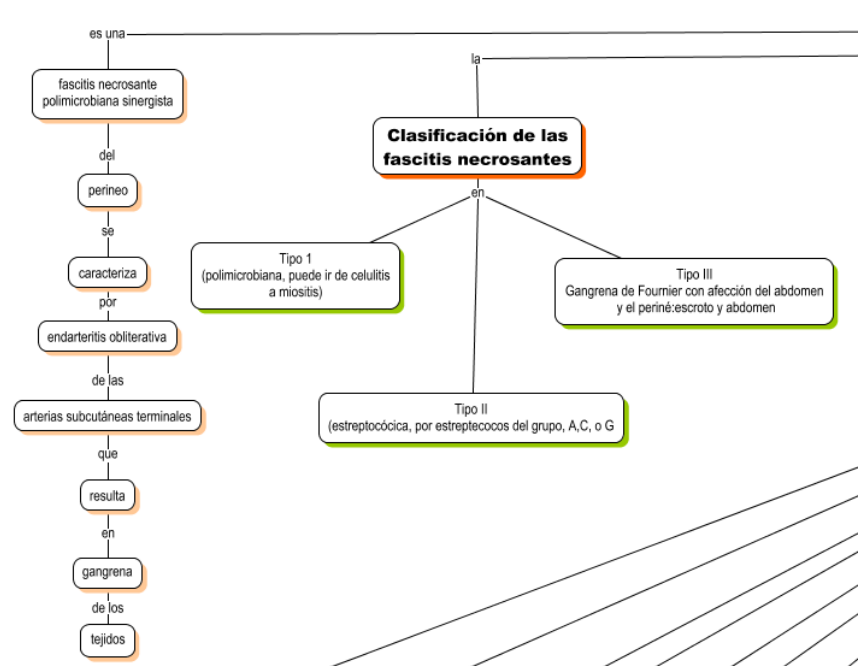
es una

fascitis necrosante polimicrobiana sinergista

del

perineo

se

caracteriza

por

endarteritis obliterativa

de las

arterias subcutáneas terminales

que

resulta

en

gangrena

de los

tejidos

la

Clasificación de las fascitis necrosantes

en

Tipo 1
(polimicrobiana, puede ir de celulitis a miositis)

Tipo II
(estreptocócica, por estreptecocos del grupo, A,C, o G

Tipo III
Gangrena de Fournier con afección del abdomen y el periné:escroto y abdomen